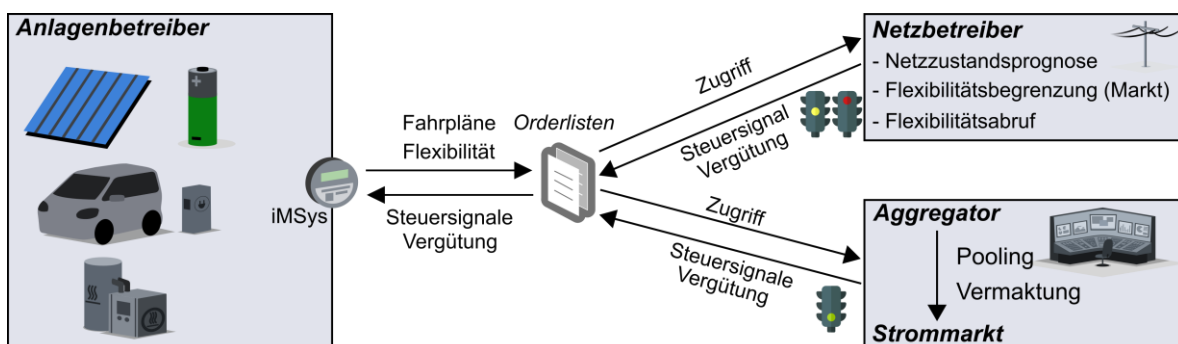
Anlagenbetreiber

iMSys

Fahrpläne
Flexibilität

Steuersignale
Vergütung

Orderlisten

Zugriff

Steuersignal
Vergütung

Zugriff

Steuersignale
Vergütung

Netzbetreiber
- Netzzustandsprognose
- Flexibilitätsbegrenzung (Markt)
- Flexibilitätsabruf

Aggregator
Pooling
Vermaktung
Strommarkt